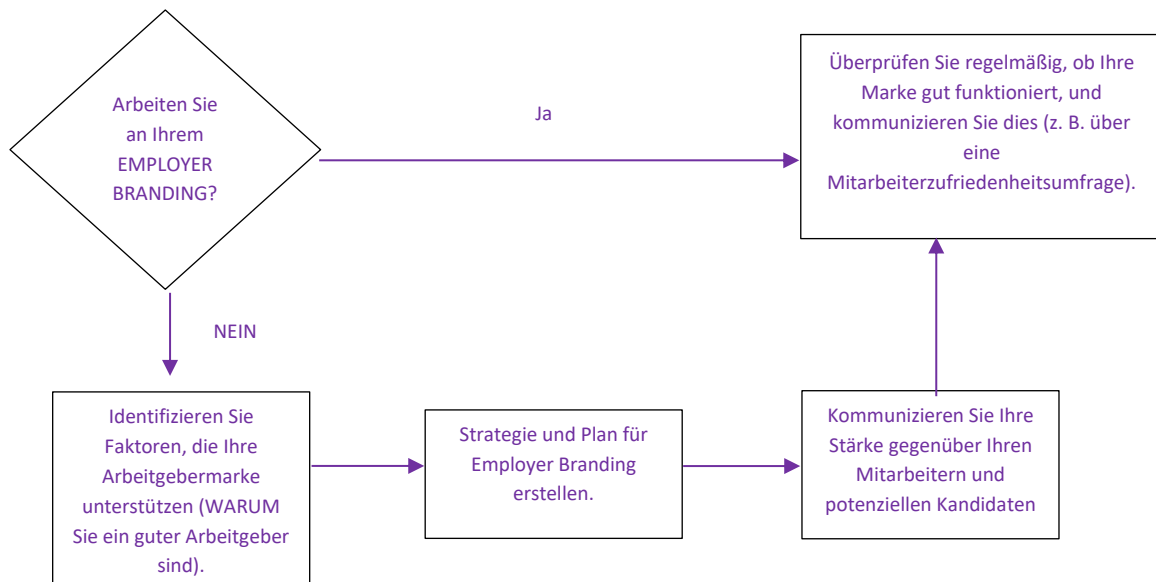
Arbeiten Sie an Ihrem EMPLOYER BRANDING?

Ja

Überprüfen Sie regelmäßig, ob Ihre Marke gut funktioniert, und kommunizieren Sie dies (z. B. über eine Mitarbeiterzufriedenheitsumfrage).

NEIN

Identifizieren Sie Faktoren, die Ihre Arbeitgebermarke unterstützen (WARUM Sie ein guter Arbeitgeber sind).

Strategie und Plan für Employer Branding erstellen.

Kommunizieren Sie Ihre Stärke gegenüber Ihren Mitarbeitern und potenziellen Kandidaten